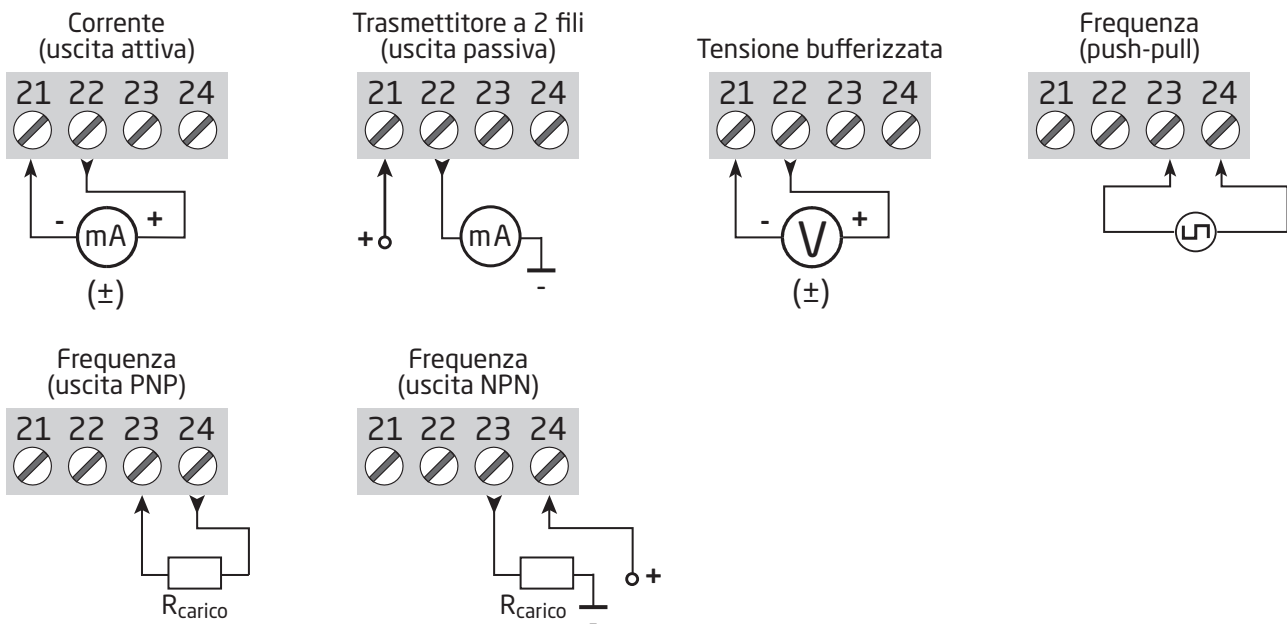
Corrente
(uscita attiva)

21 22 23 24

- mA +

(±)

Trasmettitore a 2 fili
(uscita passiva)

21 22 23 24

+ mA

-

Tensione bufferizzata

21 22 23 24

- V +

(±)

Frequenza
(push-pull)

21 22 23 24

Frequenza
(uscita PNP)

21 22 23 24

$R_{carico}$

Frequenza
(uscita NPN)

21 22 23 24

+

$R_{carico}$